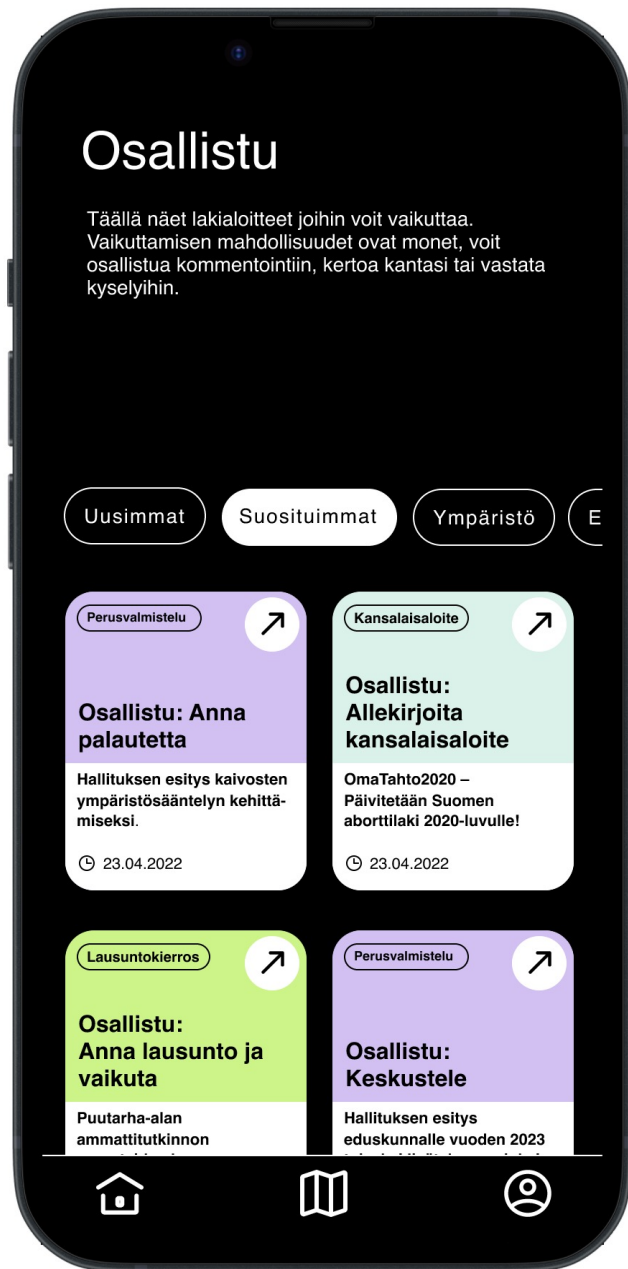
Osallistu

Täällä näet lakialoitteet joihin voit vaikuttaa. Vaikuttamisen mahdollisuudet ovat monet, voit osallistua kommentointiin, kertoa kantasi tai vastata kyselyihin.

Uusimmat

Suosituimmat

Ympäristö

E

Perusvalmistelu

Osallistu: Anna palautetta

Hallituksen esitys kaivosten ympäristösääntelyn kehittämiseksi.

23.04.2022

Kansalaisaloite

Osallistu: Allekirjoita kansalaisaloite

OmaTahto2020 – Päivitetään Suomen aborttilaki 2020-luvulle!

23.04.2022

Lausuntokierros

Osallistu: Anna lausunto ja vaikuta

Puutarha-alan ammattitutkinnon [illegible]

Perusvalmistelu

Osallistu: Keskustele

Hallituksen esitys eduskunnalle vuoden 2023 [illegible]